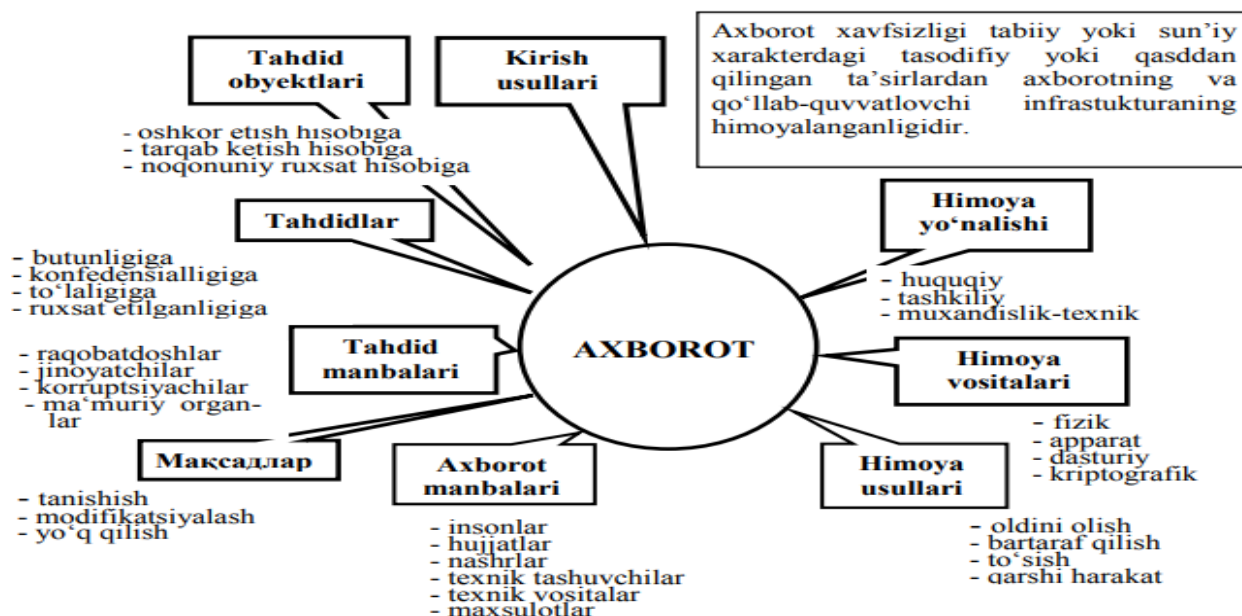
Axborot xavfsizligi tabiiy yoki sun'iy xarakterdagi tasodifiy yoki qasddan qilingan ta'sirlardan axborotning va qo'llab-quvvatlovchi infrastukturaning himoyalanganligidir.

Tahdid obyektlari

- oshkor etish hisobiga
- tarqab ketish hisobiga
- noqonuniy ruxsat hisobiga

Kirish usullari

Tahdidlar

- butunligiga
- konfedensialligiga
- to'laligiga
- ruxsat etilganligiga

Himoya yo'nalishi

- huquqiy
- tashkiliy
- muxandislik-texnik

AXBOROT

Tahdid manbalari

- raqobatdoshlar
- jinoyatchilar
- korruptsiyachilar
- ma'muriy organlar

Himoya vositalari

- fizik
- apparat
- dasturiy
- kriptografik

Мақсадлар

- tanishish
- modifikatsiyalash
- yo'q qilish

Axborot manbalari

- insonlar
- hujjatlar
- nashrlar
- texnik tashuvchilar
- texnik vositalar
- maxsulotlar

Himoya usullari

- oldini olish
- bartaraf qilish
- to'sish
- qarshi harakat